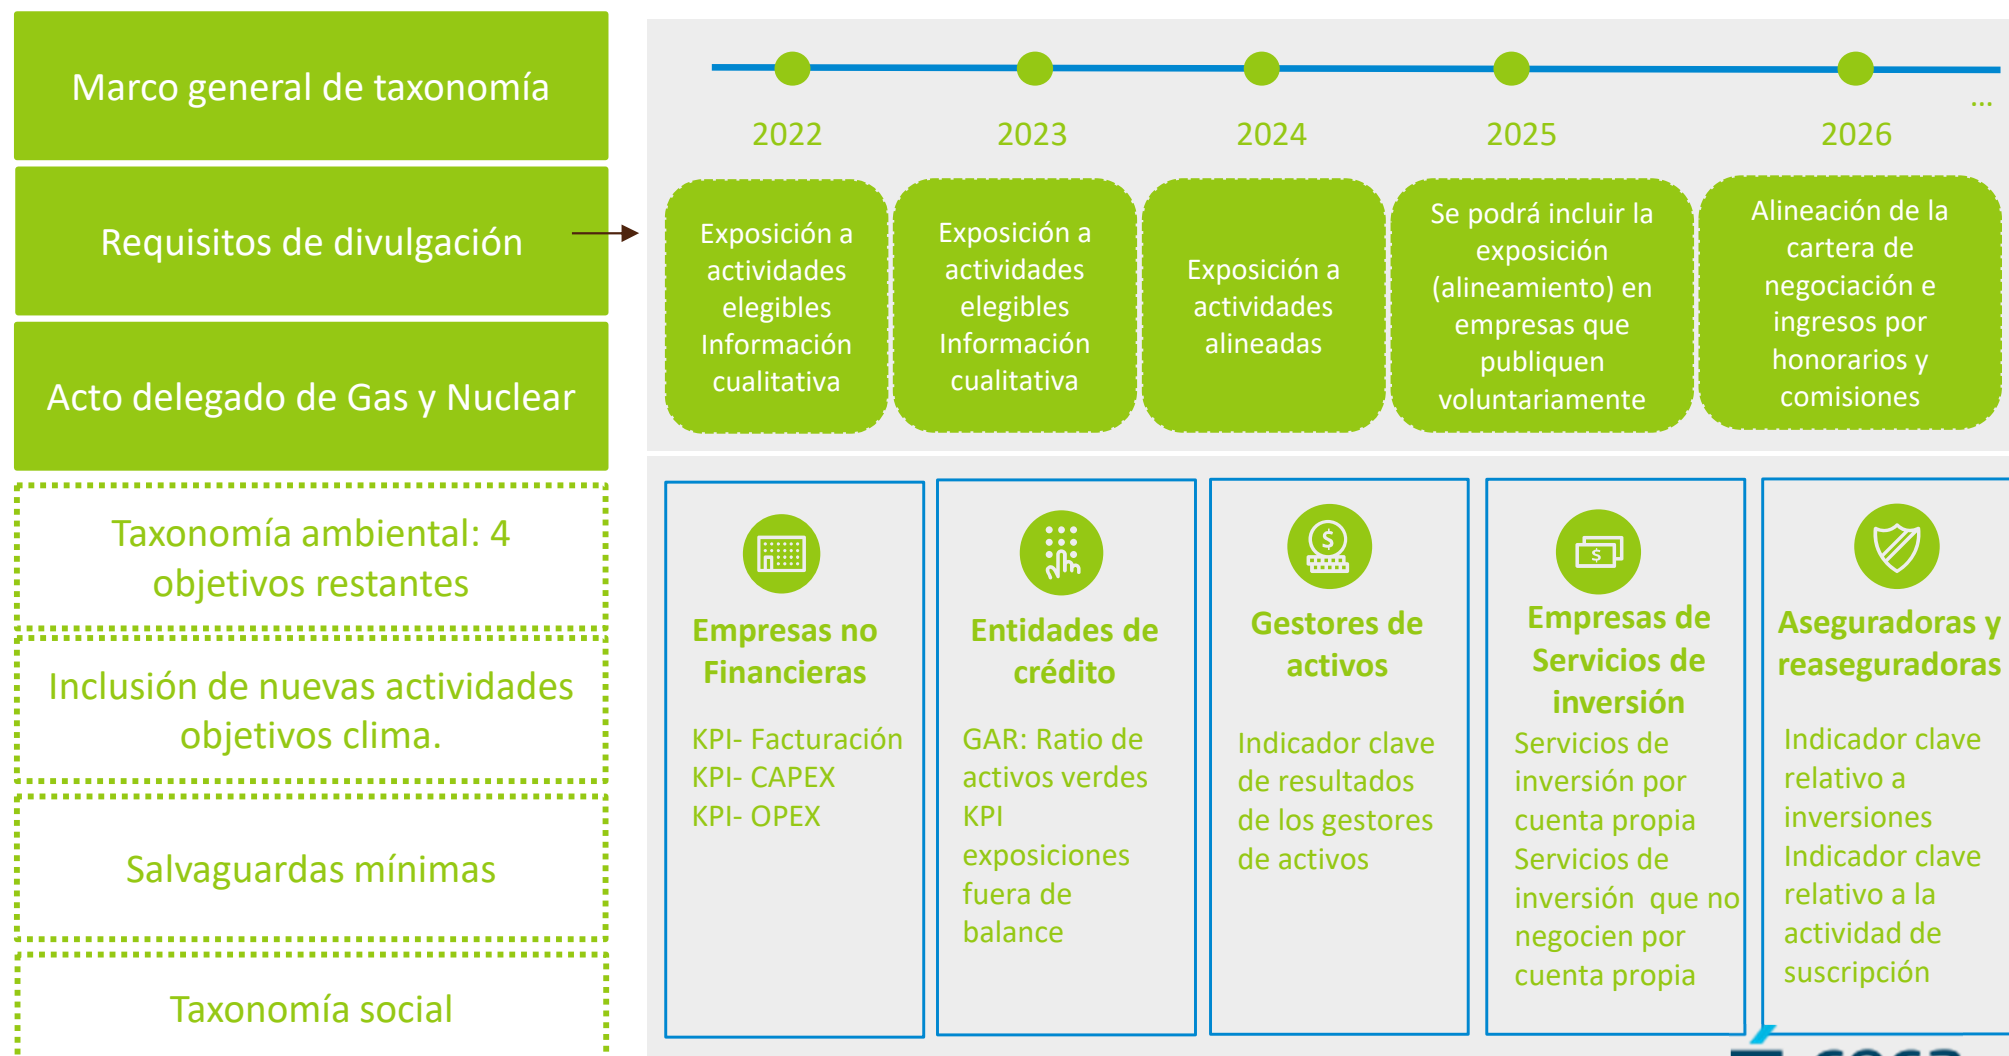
Marco general de taxonomía

Requisitos de divulgación

Acto delegado de Gas y Nuclear

Taxonomía ambiental: 4 objetivos restantes

Inclusión de nuevas actividades objetivos clima.

Salvaguardas mínimas

Taxonomía social

2022

2023

2024

2025

2026

...

Exposición a actividades elegibles Información cualitativa

Exposición a actividades elegibles Información cualitativa

Exposición a actividades alineadas

Se podrá incluir la exposición (alineamiento) en empresas que publiquen voluntariamente

Alineación de la cartera de negociación e ingresos por honorarios y comisiones

Empresas no Financieras

KPI- Facturación
KPI- CAPEX
KPI- OPEX

Entidades de crédito

GAR: Ratio de activos verdes
KPI exposiciones fuera de balance

Gestores de activos

Indicador clave de resultados de los gestores de activos

Empresas de Servicios de inversión

Servicios de inversión por cuenta propia
Servicios de inversión que no negocien por cuenta propia

Aseguradoras y reaseguradoras

Indicador clave relativo a inversiones
Indicador clave relativo a la actividad de suscripción